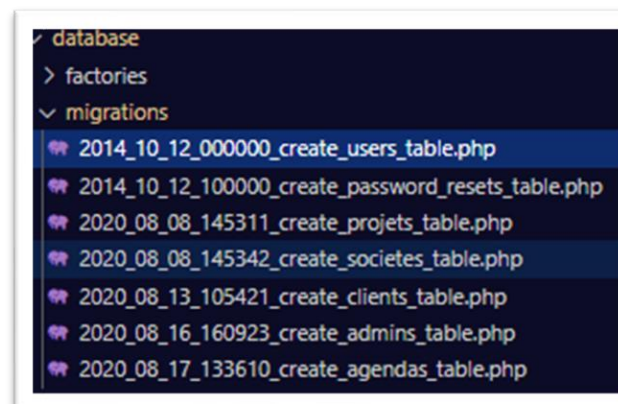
database
> factories
migrations
2014_10_12_000000_create_users_table.php
2014_10_12_100000_create_password_resets_table.php
2020_08_08_145311_create_projets_table.php
2020_08_08_145342_create_societes_table.php
2020_08_13_105421_create_clients_table.php
2020_08_16_160923_create_admins_table.php
2020_08_17_133610_create_agendas_table.php